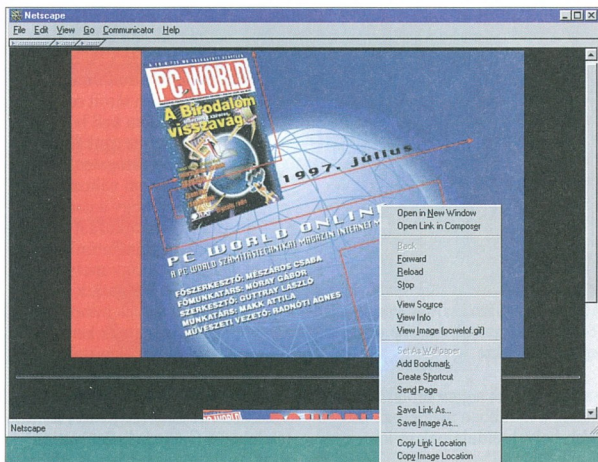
Netscape
File Edit View Go Communicator Help

PC WORLD
A Birodalom visszavág
1997. Július
PC WORLD ONLINE
A PC WORLD SZÁMÍTÁSTECHNIKAI MAGAZIN INTERNETES...
FŐSZERKESZTŐ: MÉSZÁROS CSABA
FŐMUNKATÁRS: MORAY GÁBOR
SZERKESZTŐ: GUTTRAY LÁSZLÓ
MUNKATÁRS: MAKK ATTILA
MŰVÉSZETI VEZETŐ: RADNÓTI ÁGNES

Open in New Window
Open Link in Composer
Back
Forward
Reload
Stop
View Source
View Info
View Image (pcwelof.gif)
Set As Wallpaper
Add Bookmark
Create Shortcut
Send Page
Save Link As...
Save Image As...
Copy Link Location
Copy Image Location

Netscape